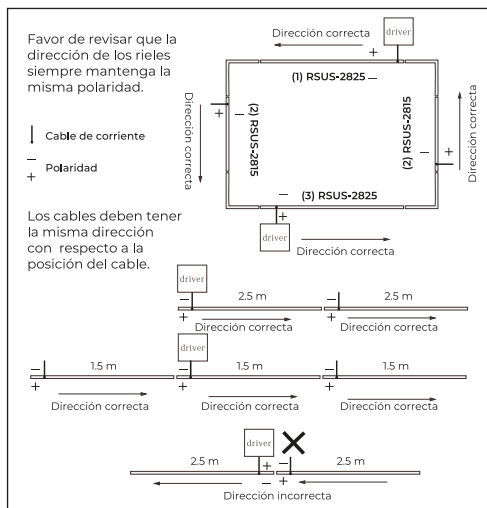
Favor de revisar que la dirección de los rieles siempre mantenga la misma polaridad.

Cable de corriente

—
+ Polaridad

Dirección correcta
driver
+
(1) RSUS-2825 —
Dirección correcta
+ —
(2) RSUS-2815
(2) RSUS-2815
— +
Dirección correcta
— (3) RSUS-2825
+
driver
Dirección correcta

Los cables deben tener la misma dirección con respecto a la posición del cable.

driver
—
+
2.5 m
Dirección correcta
—
+
2.5 m
Dirección correcta

—
+
1.5 m
Dirección correcta
driver
—
+
1.5 m
Dirección correcta
—
+
1.5 m
Dirección correcta

driver
2.5 m
+
—
—
+
2.5 m
Dirección incorrecta